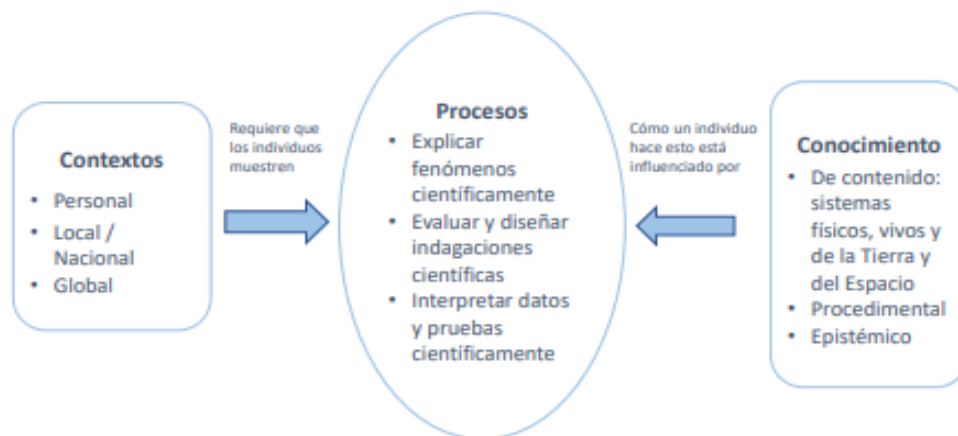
Contextos
- Personal
- Local / Nacional
- Global

Requiere que los individuos muestren

Procesos
- Explicar fenómenos científicamente
- Evaluar y diseñar indagaciones científicas
- Interpretar datos y pruebas científicamente

Cómo un individuo hace esto está influenciado por

Conocimiento
- De contenido: sistemas físicos, vivos y de la Tierra y del Espacio
- Procedimental
- Epistémico